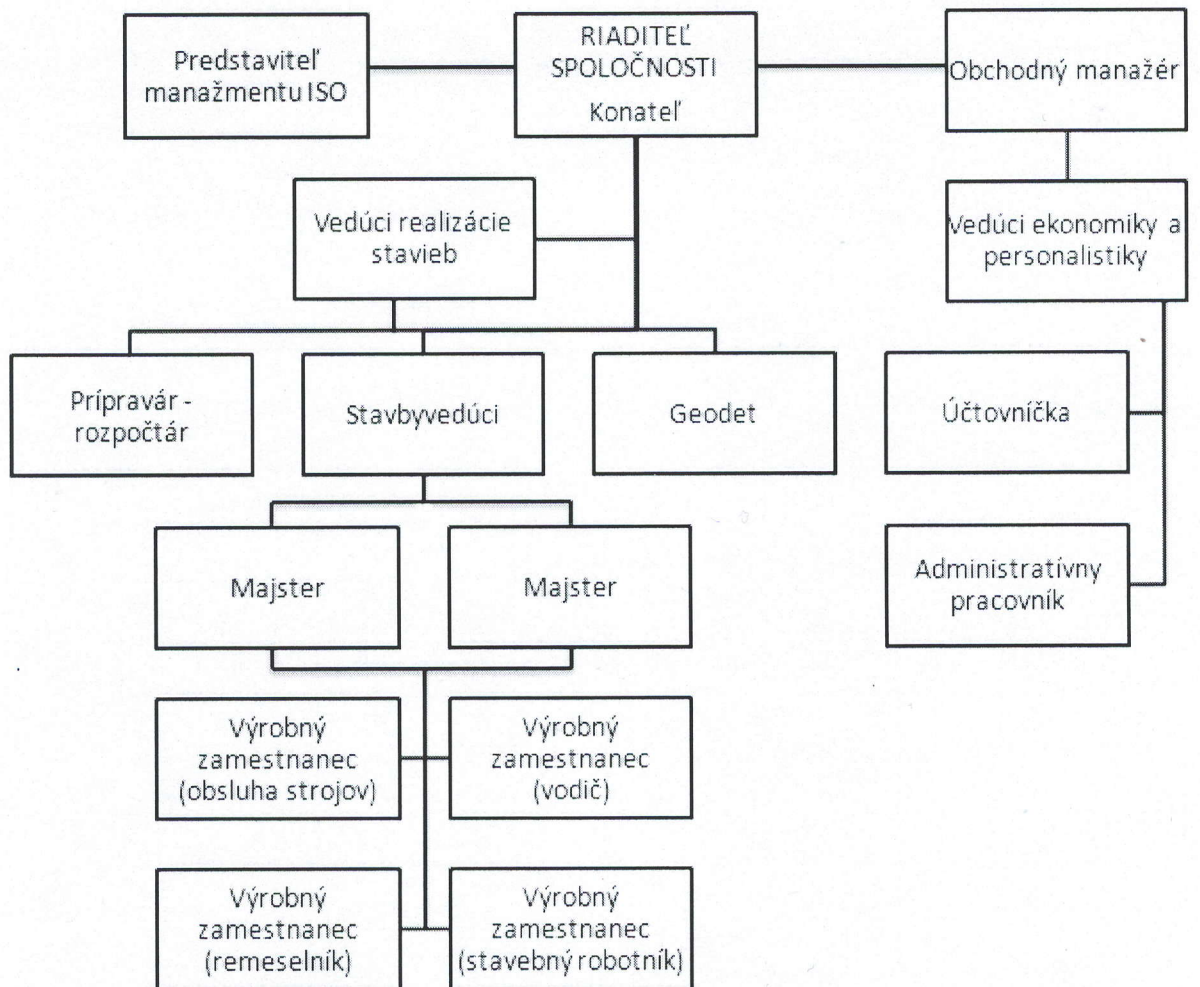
Predstaviteľ manažmentu ISO

RIADITEĽ SPOLOČNOSTI
Konateľ

Obchodný manažér

Vedúci realizácie stavieb

Vedúci ekonomiky a personalistiky

Prípravár - rozpočtár

Stavbyvedúci

Geodet

Účtovníčka

Administratívny pracovník

Majster

Majster

Výrobný zamestnanec (obsluha strojov)

Výrobný zamestnanec (vodič)

Výrobný zamestnanec (remeselník)

Výrobný zamestnanec (stavebný robotník)